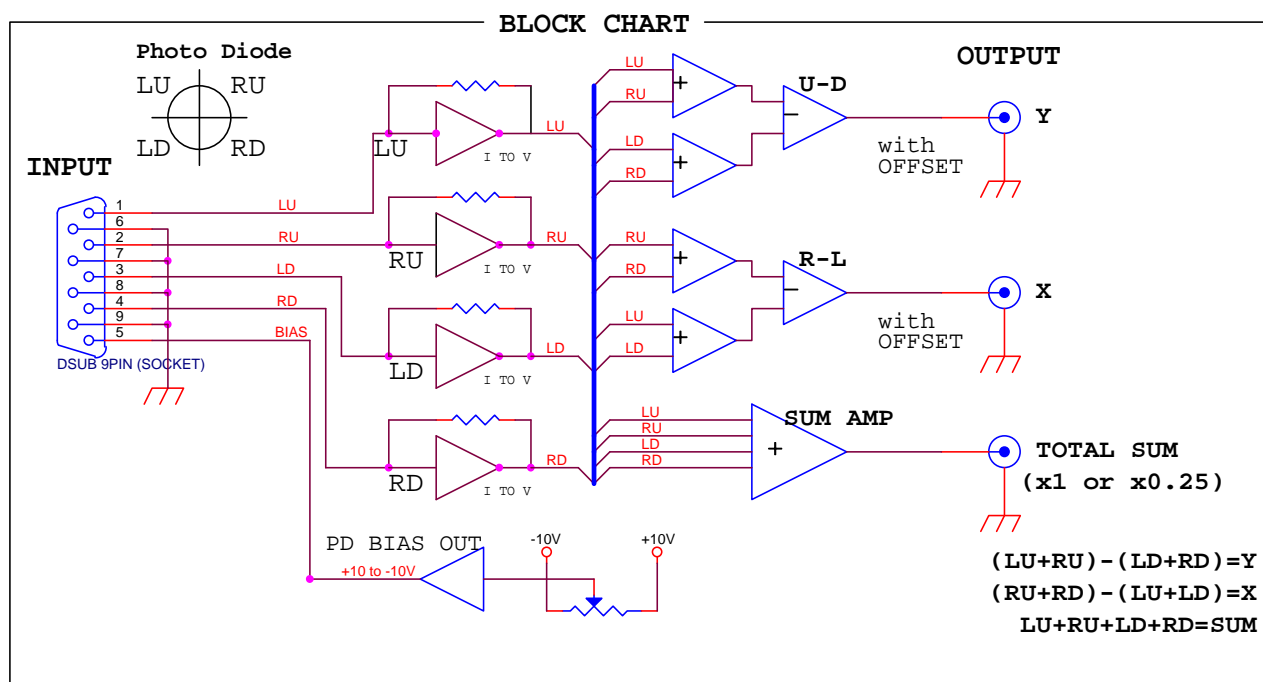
BLOCK CHART

Photo Diode
LU RU
LD RD

INPUT

1 6 2 7 3 8 4 9 5
DSUB 9PIN (SOCKET)

LU
RU
LD
RD
BIAS

LU
I TO V
LU

RU
I TO V
RU

LD
I TO V
LD

RD
I TO V
RD

LU
RU
+
LD
RD
+
U-D
−
with
OFFSET

RU
RD
+
LU
LD
+
R-L
−
with
OFFSET

LU
RU
LD
RD
SUM AMP
+

OUTPUT
Y
X
TOTAL SUM
(x1 or x0.25)

PD BIAS OUT
+10 to -10V
-10V
+10V

(LU+RU)-(LD+RD)=Y
(RU+RD)-(LU+LD)=X
LU+RU+LD+RD=SUM